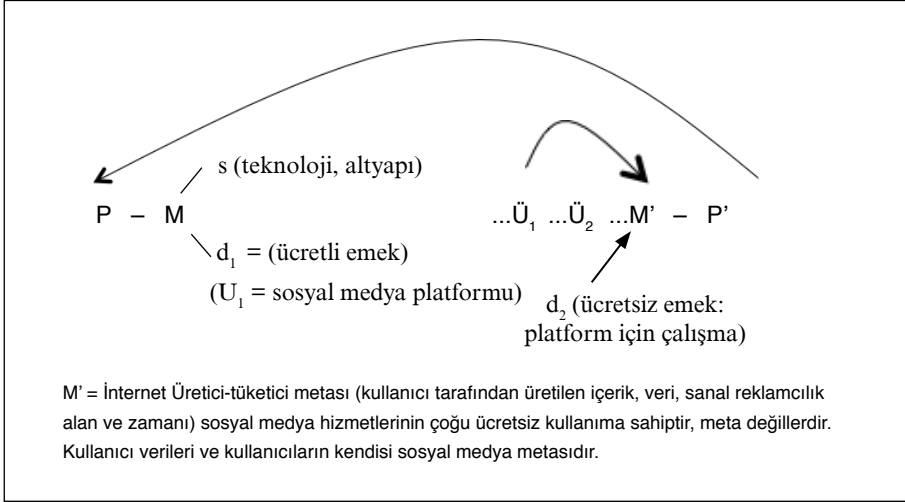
s (teknoloji, altyapı)

P – M

$d_1$ = (ücretli emek)

($U_1$ = sosyal medya platformu)

...$Ü_1$ ...$Ü_2$ ...M' – P'

$d_2$ (ücretsiz emek: platform için çalışma)

M' = İnternet Üretici-tüketici metası (kullanıcı tarafından üretilen içerik, veri, sanal reklamcılık alan ve zamanı) sosyal medya hizmetlerinin çoğu ücretsiz kullanıma sahiptir, meta değillerdir. Kullanıcı verileri ve kullanıcıların kendisi sosyal medya metasıdır.